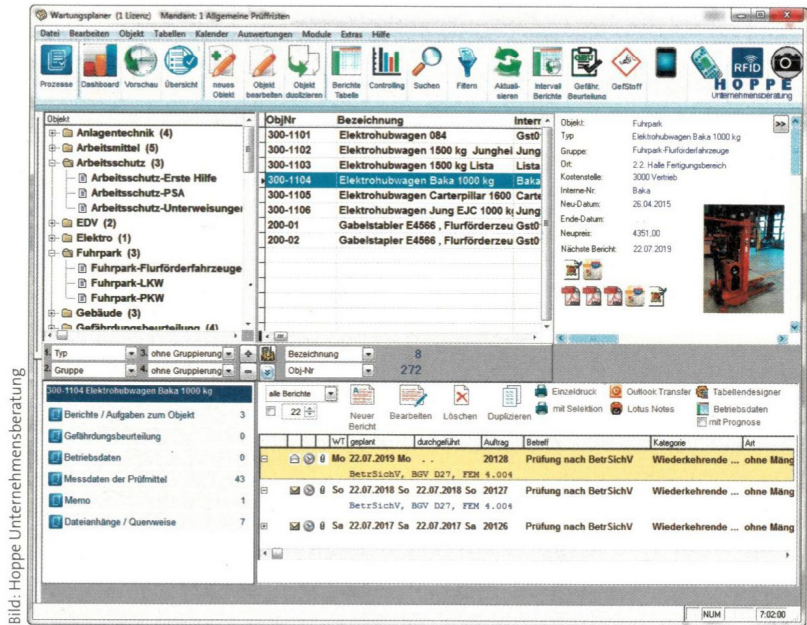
Wartungsplaner (1 Lizenz) Mandant: 1 Allgemeine Prüffristen

Datei Bearbeiten Objekt Tabellen Kalender Auswertungen Module Extras Hilfe

Prozesse Dashboard Vorschau Übersicht neues Objekt Objekt bearbeiten Objekt duplizieren Berichte Tabelle Controlling Suchen Filtern Aktualisieren Intervall Berichte Gefährl. Beurteilung GefStoff RFID HOPPE Unternehmensberatung

Objekt
Anlagentechnik (4)
Arbeitsmittel (5)
Arbeitsschutz (3)
Arbeitsschutz-Erste Hilfe
Arbeitsschutz-PSA
Arbeitsschutz-Unterweisungen
EDV (2)
Elektro (1)
Fuhrpark (3)
Fuhrpark-Flurförderfahrzeuge
Fuhrpark-LKW
Fuhrpark-PKW
Gebäude (3)
Gefährdungsbeurteilung (4)

| ObjNr | Bezeichnung | Intern |
|---|---|---|
| 300-1101 | Elektrohubwagen 084 | Gst0 |
| 300-1102 | Elektrohubwagen 1500 kg Junghei | Jung |
| 300-1103 | Elektrohubwagen 1500 kg Lista | Lista |
| 300-1104 | Elektrohubwagen Baka 1000 kg | Baka |
| 300-1105 | Elektrohubwagen Carterpillar 1600 | Carte |
| 300-1106 | Elektrohubwagen Jung EJC 1000 kg | Jung |
| 200-01 | Gabelstabler E4566 , Flurförderzeu | Gst0 |
| 200-02 | Gabelstapler E4566 , Flurförderzeu | Gst0 |

Objekt: Fuhrpark
Typ: Elektrohubwagen Baka 1000 kg
Gruppe: Fuhrpark-Flurförderfahrzeuge
Ort: 2.2. Halle Fertigungsbereich
Kostenstelle: 3000 Vertrieb
Interne-Nr: Baka
Neu-Datum: 26.04.2015
Ende-Datum:
Neupreis: 4351,00
Nächste Bericht: 22.07.2019

1. Typ 3. ohne Gruppierung Bezeichnung 8
2. Gruppe 4. ohne Gruppierung Obj-Nr 272

300-1104 Elektrohubwagen Baka 1000 kg
Berichte / Aufgaben zum Objekt 3
Gefährdungsbeurteilung 0
Betriebsdaten 0
Messdaten der Prüfmittel 43
Memo 1
Dateianhänge / Querweise 7

alle Berichte 22 Neuer Bericht Bearbeiten Löschen Duplizieren Einzeldruck mit Selektion Outlook Transfer Lotus Notes Tabellendesigner Betriebsdaten mit Prognose

| WT | geplant | durchgeführt | Auftrag | Betreff | Kategorie | Art |
|---|---|---|---|---|---|---|
| Mo | 22.07.2019 Mo | . . | 20128 | Prüfung nach BetrSichV | Wiederkehrende ... | ohne Mäng |
| | BetrSichV, BGV D27, FEM 4.004 | | | | | |
| So | 22.07.2018 So | 22.07.2018 So | 20127 | Prüfung nach BetrSichV | Wiederkehrende ... | ohne Mäng |
| | BetrSichV, BGV D27, FEM 4.004 | | | | | |
| Sa | 22.07.2017 Sa | 22.07.2017 Sa | 20126 | Prüfung nach BetrSichV | Wiederkehrende ... | ohne Mäng |

NUM 7:02:00

Bild: Hoppe Unternehmensberatung